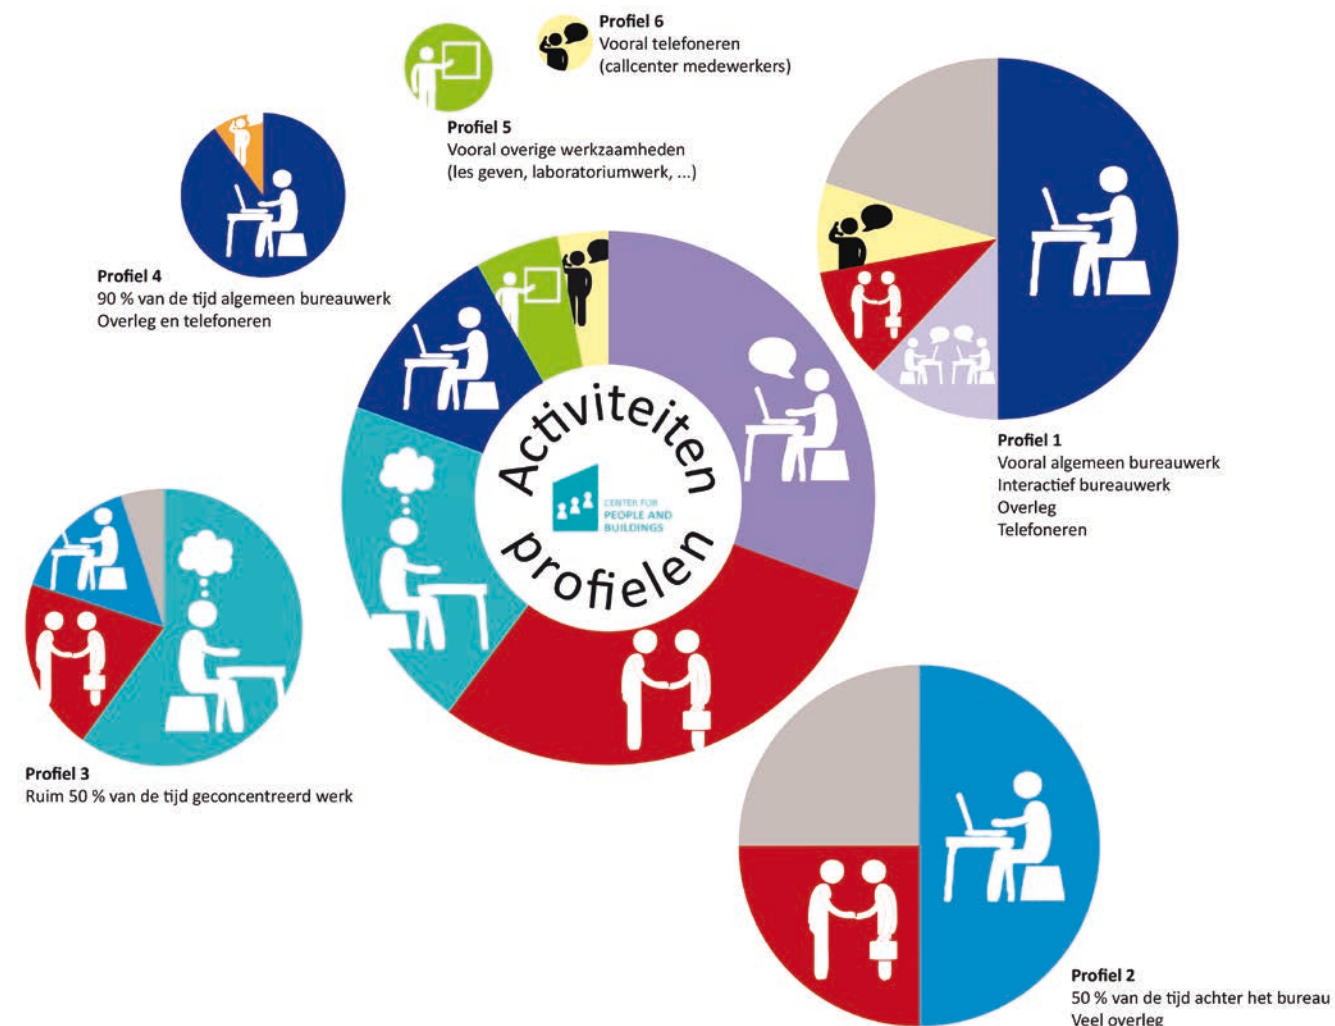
Profiel 6
Vooral telefoneren
(callcenter medewerkers)

Profiel 5
Vooral overige werkzaamheden
(les geven, laboratoriumwerk, ...)

Profiel 4
90 % van de tijd algemeen bureauwerk
Overleg en telefoneren

Activiteiten profielen

CENTER FOR PEOPLE AND BUILDINGS

Profiel 1
Vooral algemeen bureauwerk
Interactief bureauwerk
Overleg
Telefoneren

Profiel 3
Ruim 50 % van de tijd geconcentreerd werk

Profiel 2
50 % van de tijd achter het bureau
Veel overleg